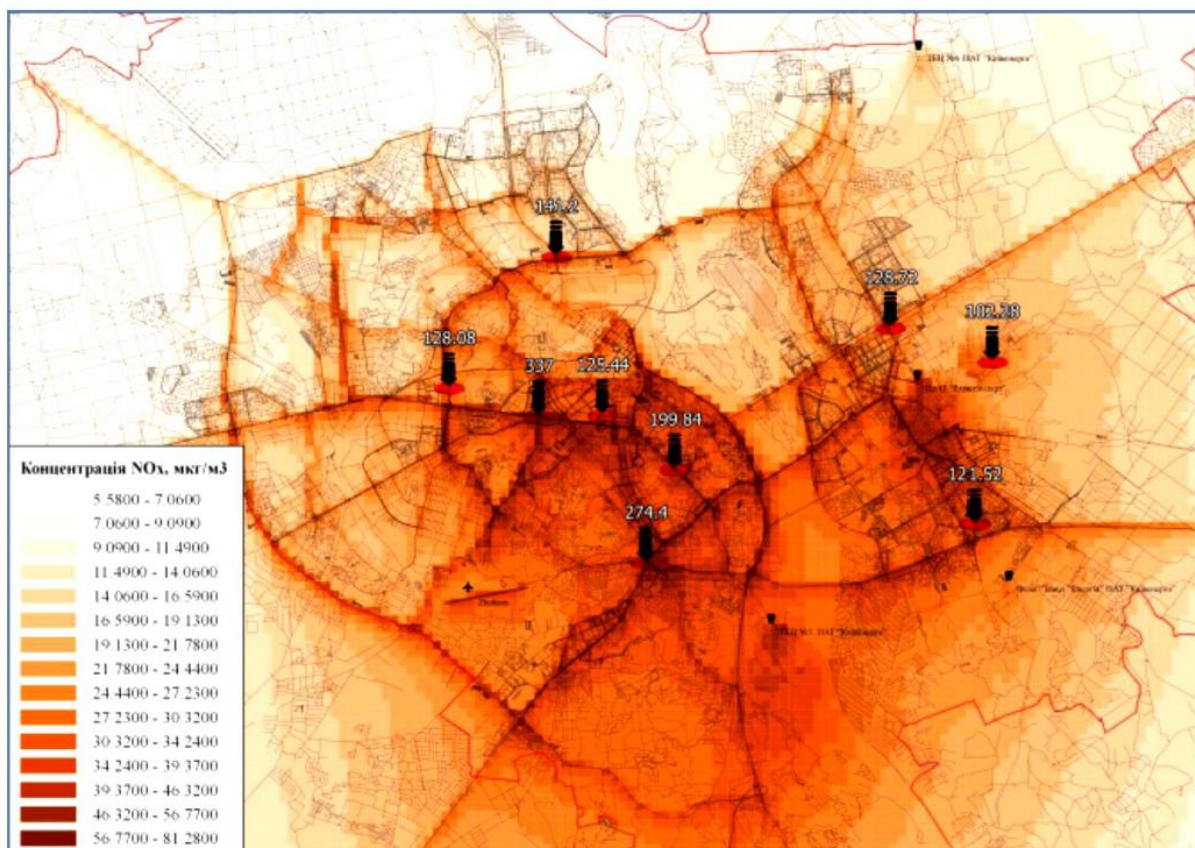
ТЕЦ №6 ПАТ "Київенерго"

141.2

128.72

102.28

128.08

337

125.44

ПАТ "Київенерго"

199.84

121.52

274.4

Жуляни

ТЕЦ №5 ПАТ "Київенерго"

Філія "Завод "Енергія" ПАТ "Київенерго"

Концентрація NOx, мкг/м3

5.5800 - 7.0600
7.0600 - 9.0900
9.0900 - 11.4900
11.4900 - 14.0600
14.0600 - 16.5900
16.5900 - 19.1300
19.1300 - 21.7800
21.7800 - 24.4400
24.4400 - 27.2300
27.2300 - 30.3200
30.3200 - 34.2400
34.2400 - 39.3700
39.3700 - 46.3200
46.3200 - 56.7700
56.7700 - 81.2800